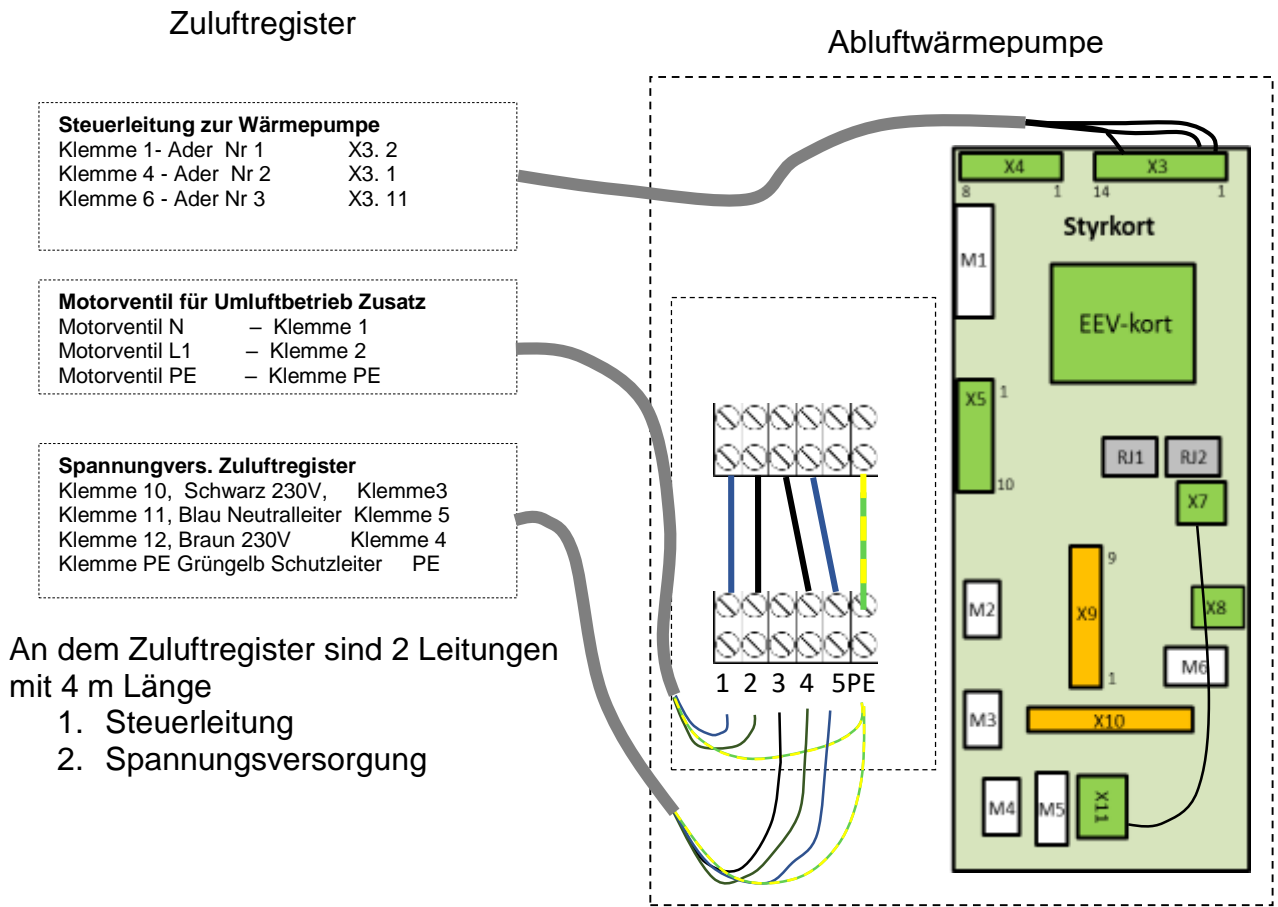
Zuluftregister

Abluftwärmepumpe

**Steuerleitung zur Wärmepumpe**
Klemme 1- Ader Nr 1 X3. 2
Klemme 4 - Ader Nr 2 X3. 1
Klemme 6 - Ader Nr 3 X3. 11

**Motorventil für Umluftbetrieb Zusatz**
Motorventil N – Klemme 1
Motorventil L1 – Klemme 2
Motorventil PE – Klemme PE

**Spannungvers. Zuluftregister**
Klemme 10, Schwarz 230V, Klemme3
Klemme 11, Blau Neutralleiter Klemme 5
Klemme 12, Braun 230V Klemme 4
Klemme PE Grüngelb Schutzleiter PE

An dem Zuluftregister sind 2 Leitungen mit 4 m Länge
1. Steuerleitung
2. Spannungsversorgung

1 2 3 4 5PE

X4
8 1
X3
14 1
Styrkort
M1
EEV-kort
X5
1
10
RJ1 RJ2
X7
9
X9
1
X8
M2
M6
M3
X10
M4 M5 X11